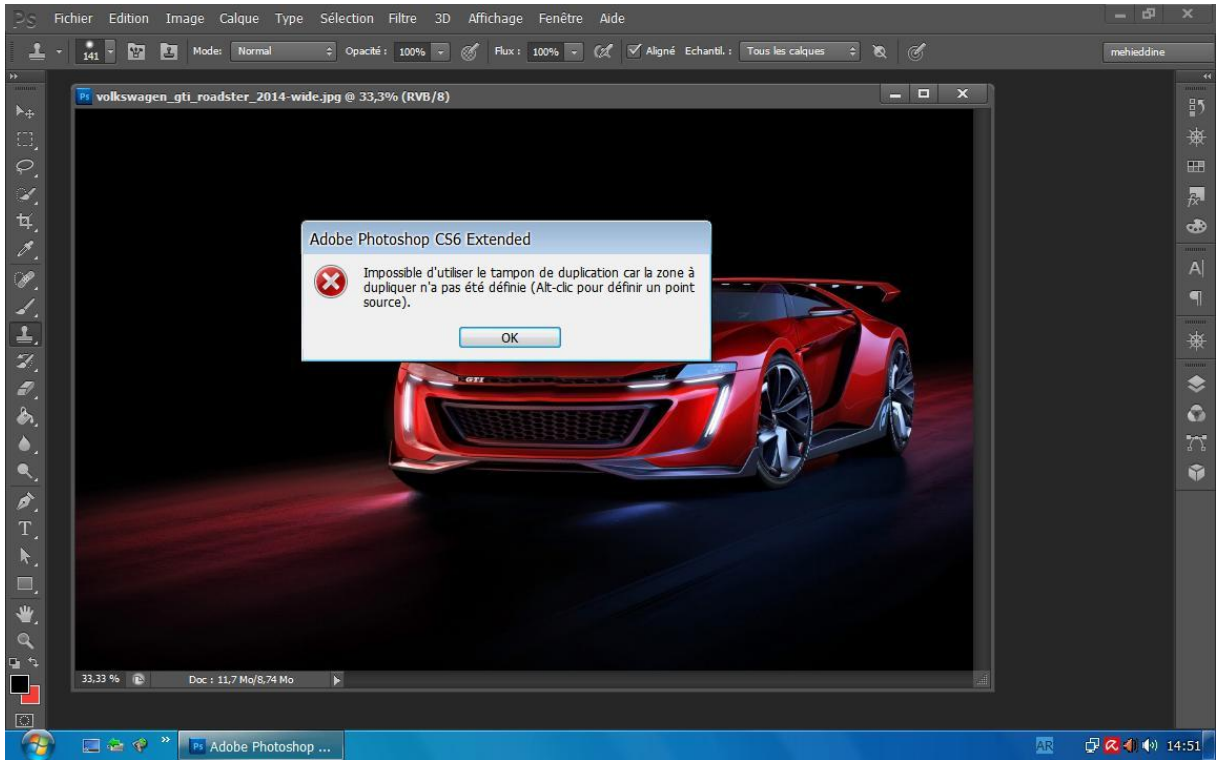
Ps Fichier Edition Image Calque Type Sélection Filtre 3D Affichage Fenêtre Aide

141 Mode: Normal Opacité : 100% Flux : 100% Aligné Echantil. : Tous les calques mehieddine

Ps volkswagen_gti_roadster_2014-wide.jpg @ 33,3% (RVB/8)

Adobe Photoshop CS6 Extended

Impossible d'utiliser le tampon de duplication car la zone à dupliquer n'a pas été définie (Alt-clic pour définir un point source).

OK

GTI

33,33 % Doc : 11,7 Mo/8,74 Mo

Ps Adobe Photoshop ...

AR 14:51